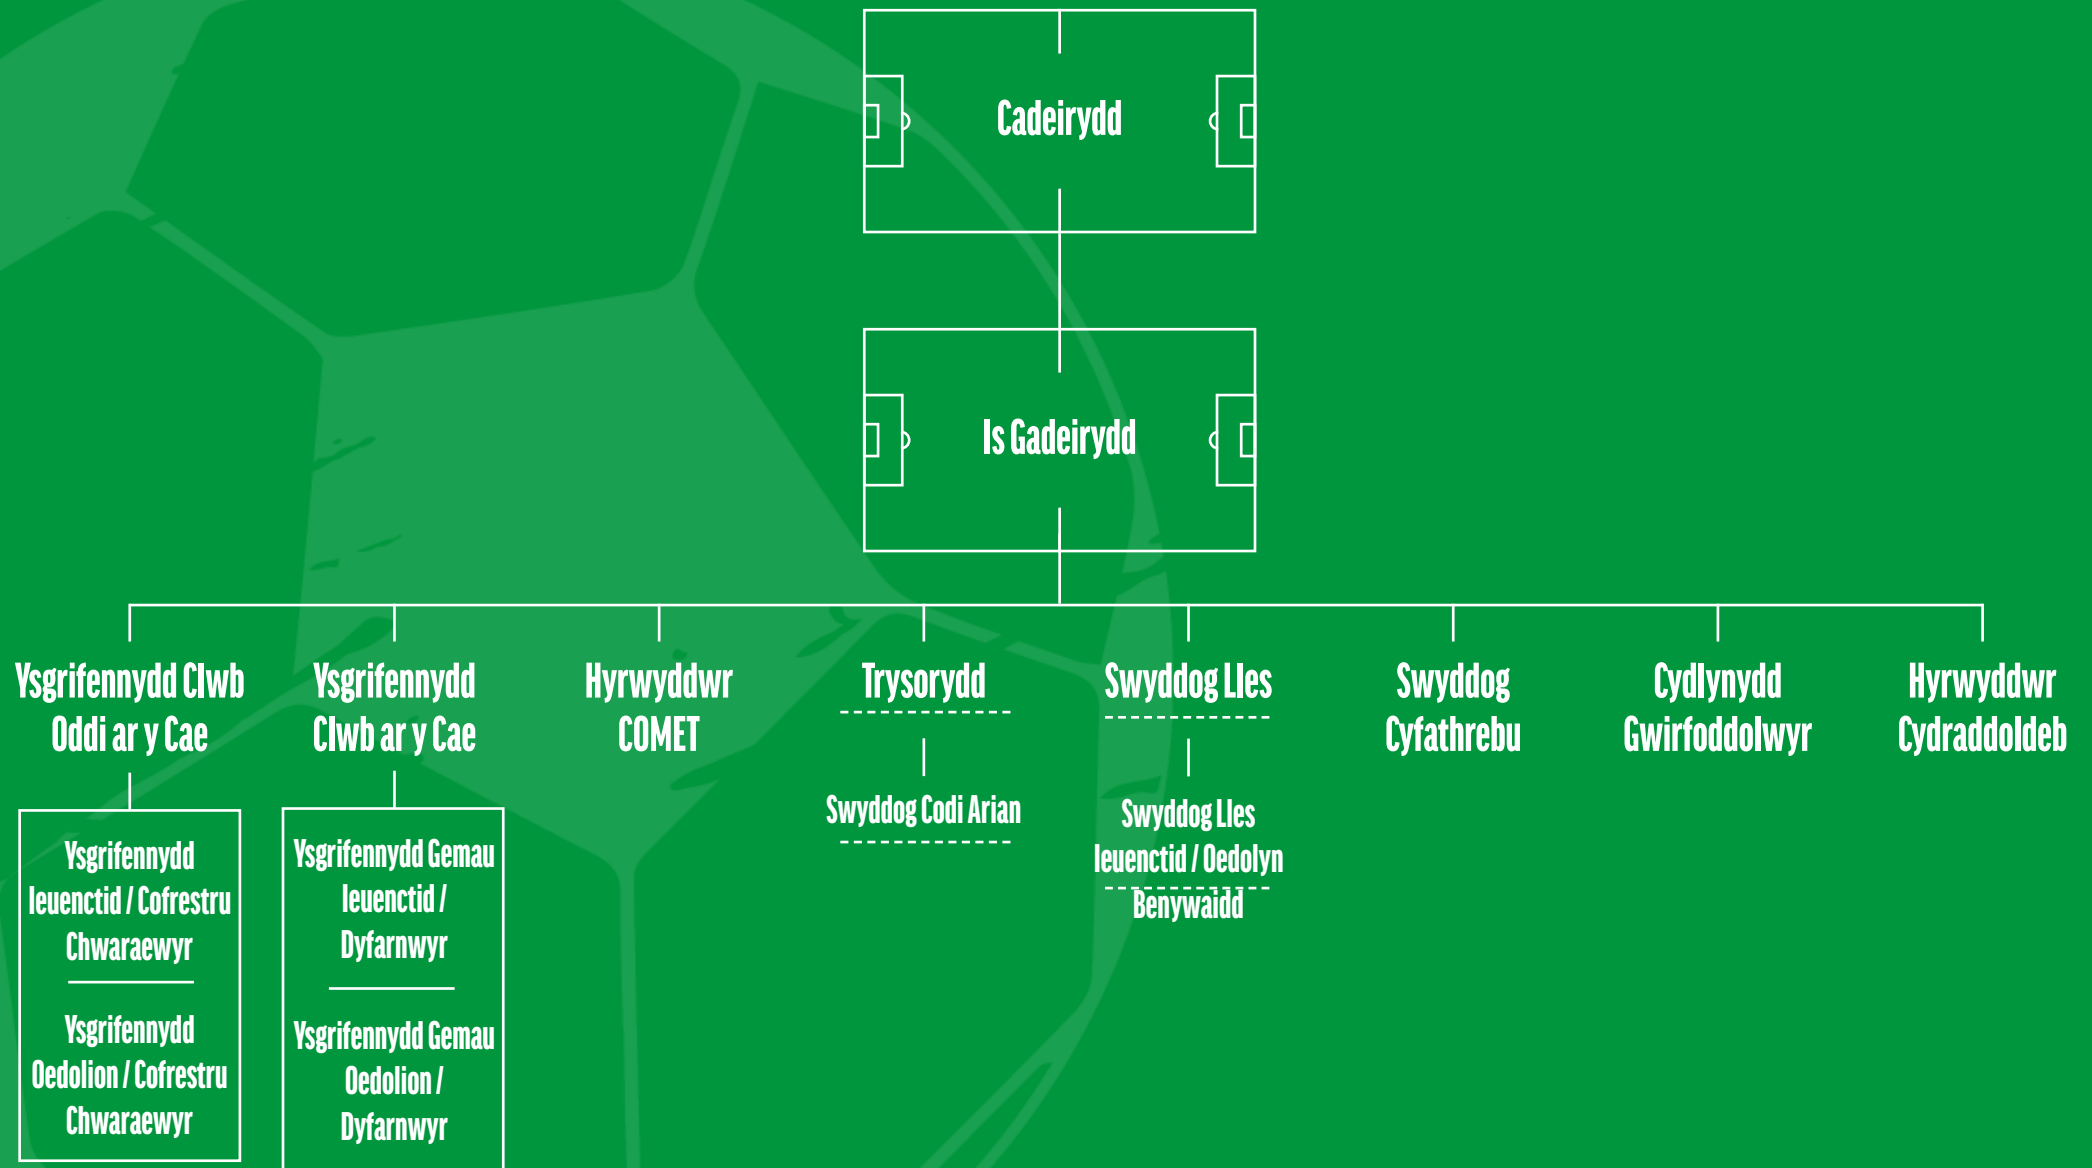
Cadeirydd

Is Gadeirydd

Ysgrifennydd Clwb Oddi ar y Cae

Ysgrifennydd Ieuenctid / Cofrestru Chwaraewyr

Ysgrifennydd Oedolion / Cofrestru Chwaraewyr

Ysgrifennydd Clwb ar y Cae

Ysgrifennydd Gemau Ieuenctid / Dyfarnwyr

Ysgrifennydd Gemau Oedolion / Dyfarnwyr

Hyrwyddwr COMET

Trysorydd

Swyddog Codi Arian

Swyddog Lles

Swyddog Lles Ieuenctid / Oedolyn Benywaidd

Swyddog Cyfathrebu

Cydlynydd Gwirfoddolwyr

Hyrwyddwr Cydraddoldeb